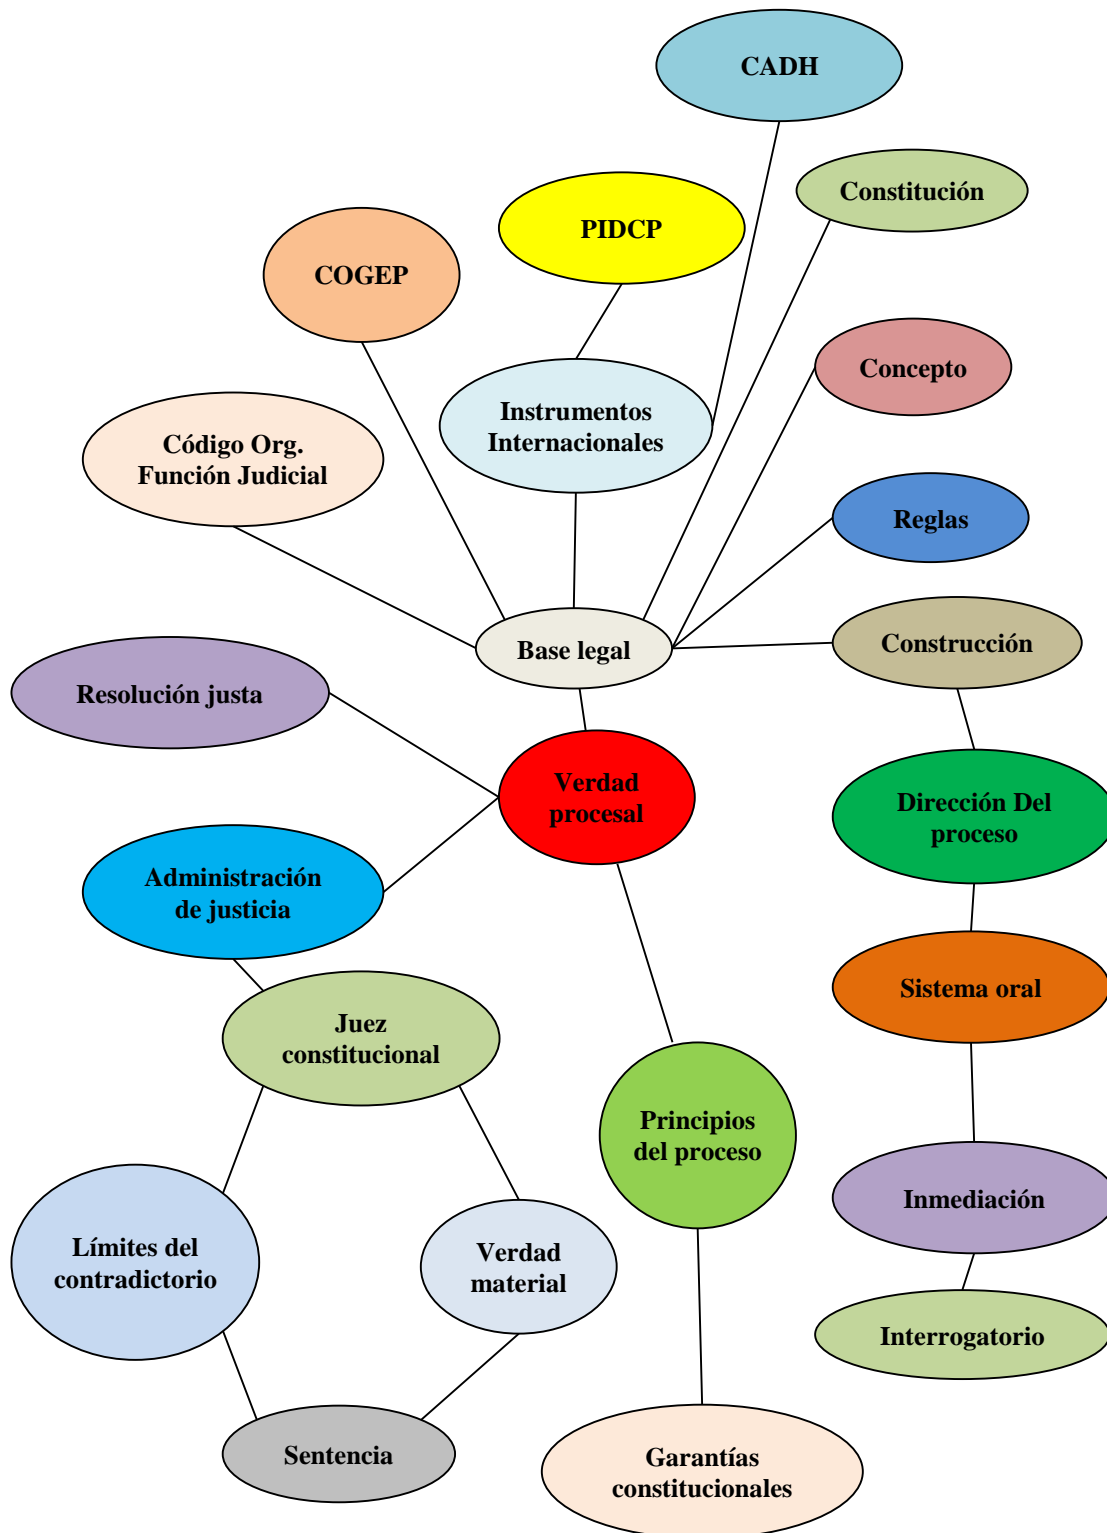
CADH

Constitución

PIDCP

COGEP

Concepto

Instrumentos Internacionales

Código Org. Función Judicial

Reglas

Base legal

Construcción

Resolución justa

Verdad procesal

Dirección Del proceso

Administración de justicia

Sistema oral

Juez constitucional

Principios del proceso

Inmediación

Límites del contradictorio

Verdad material

Interrogatorio

Sentencia

Garantías constitucionales